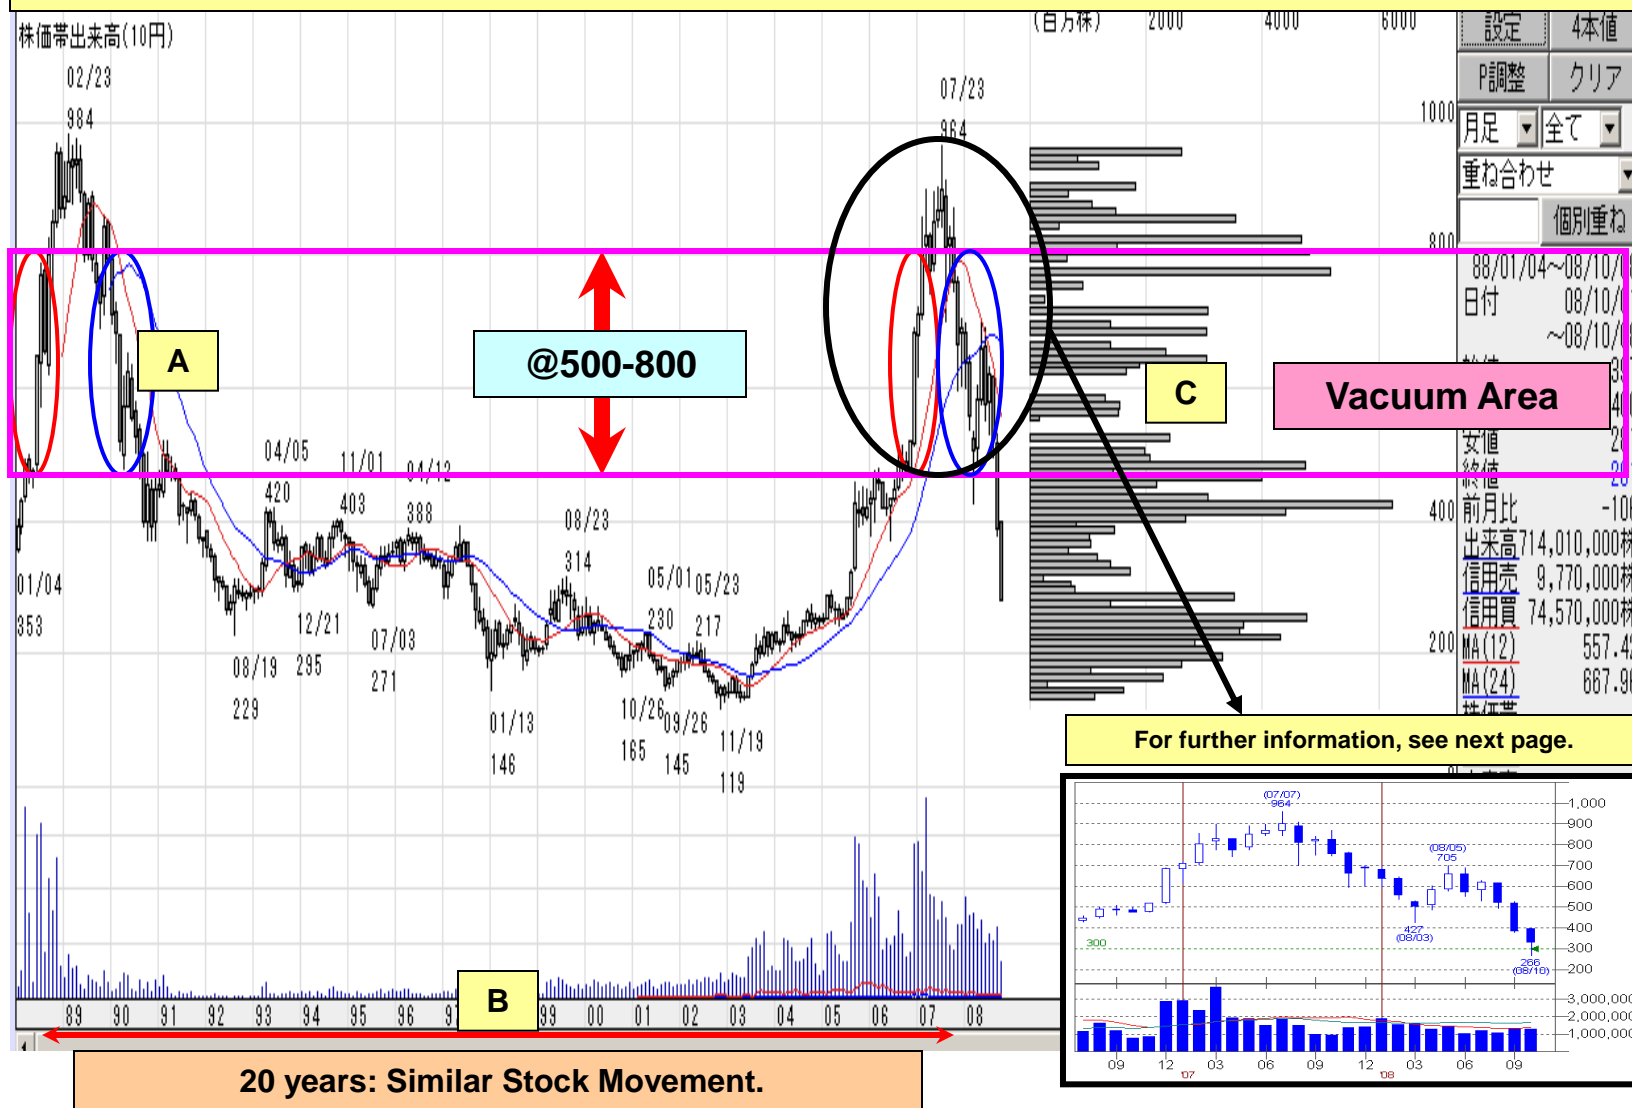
株価帯出来高(10円)

02/23
984

07/23
964

(百万株) 2000 4000 6000

設定 4本値
P調整 クリア
月足 全て
重ね合わせ
個別重ね

1000
800
400
200

88/01/04~08/10/
日付 08/10/
~08/10/
安値
終値
前月比 -10
出来高714,010,000株
信用売 9,770,000株
信用買 74,570,000株
MA(12) 557.4
MA(24) 667.9

A

@500-800

C

Vacuum Area

04/05
420
11/01
403
04/12
388
08/23
314
01/04
353
12/21
295
07/03
271
08/19
229
05/01
230
05/23
217
01/13
146
10/26
165
09/26
145
11/19
119

For further information, see next page.

(07/07)
964
(08/05)
705
427
(08/03)
266
(08/10)
300
1,000
900
800
700
600
500
400
300
200
3,000,000
2,000,000
1,000,000
09 12 03 06 09 12 03 06 09
'07 '08

B

89 90 91 92 93 94 95 96 97 99 00 01 02 03 04 05 06 07 08

20 years: Similar Stock Movement.